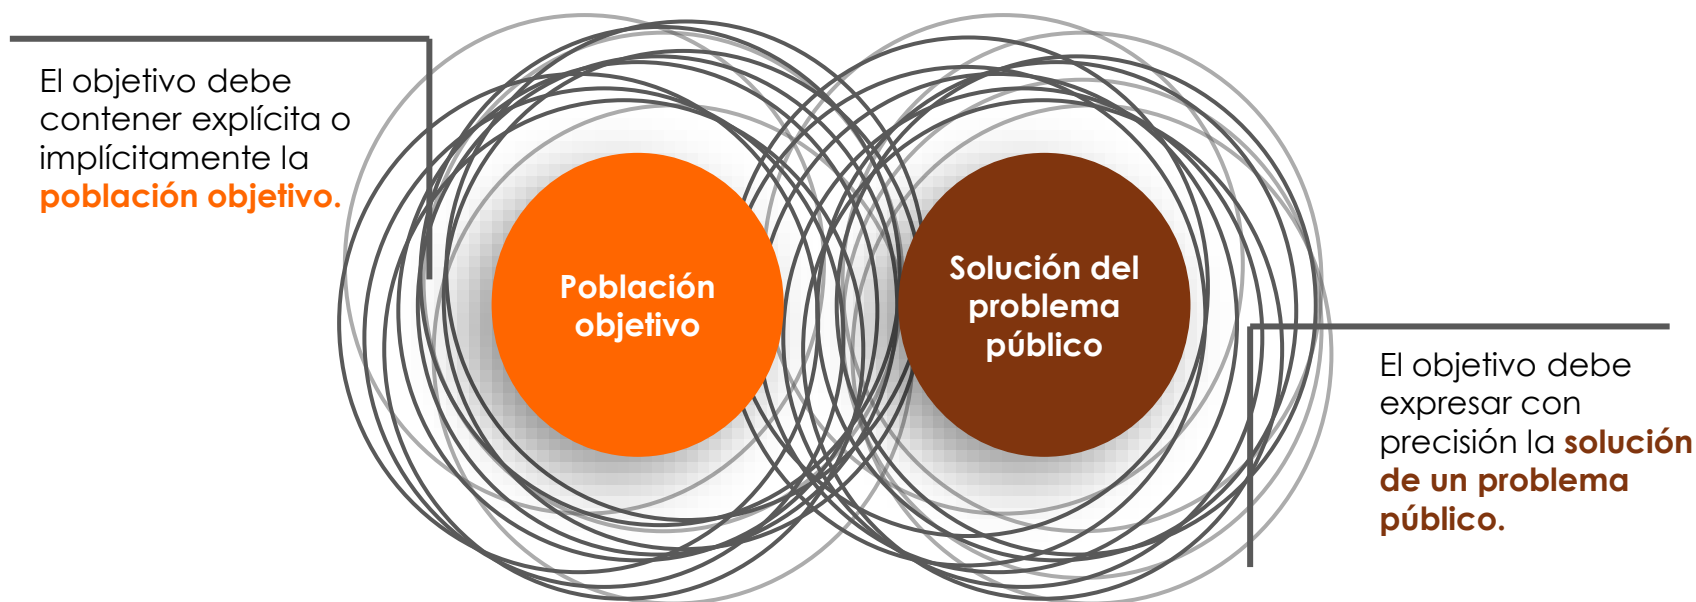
El objetivo debe contener explícita o implícitamente la **población objetivo.**

Población objetivo

Solución del problema público

El objetivo debe expresar con precisión la **solución de un problema público.**